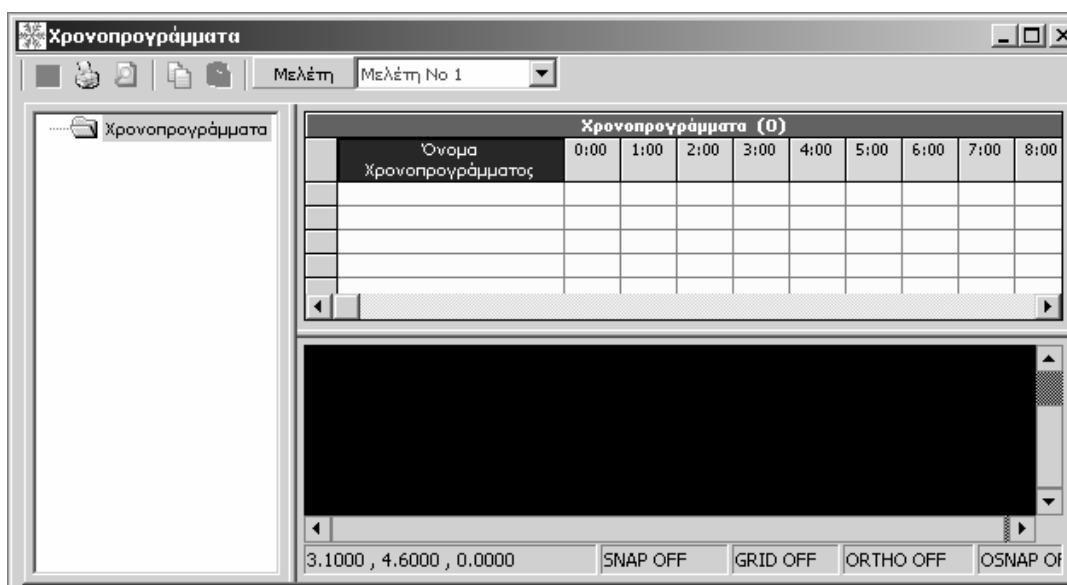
Χρονοπρογράμματα

Μελέτη Μελέτη Νο 1

Χρονοπρογράμματα

Χρονοπρογράμματα (0)

| | Όνομα Χρονοπρογράμματος | 0:00 | 1:00 | 2:00 | 3:00 | 4:00 | 5:00 | 6:00 | 7:00 | 8:00 |
|---|---|---|---|---|---|---|---|---|---|---|
| | | | | | | | | | | |
| | | | | | | | | | | |
| | | | | | | | | | | |
| | | | | | | | | | | |
| | | | | | | | | | | |

3.1000 , 4.6000 , 0.0000 SNAP OFF GRID OFF ORTHO OFF OSNAP O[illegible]